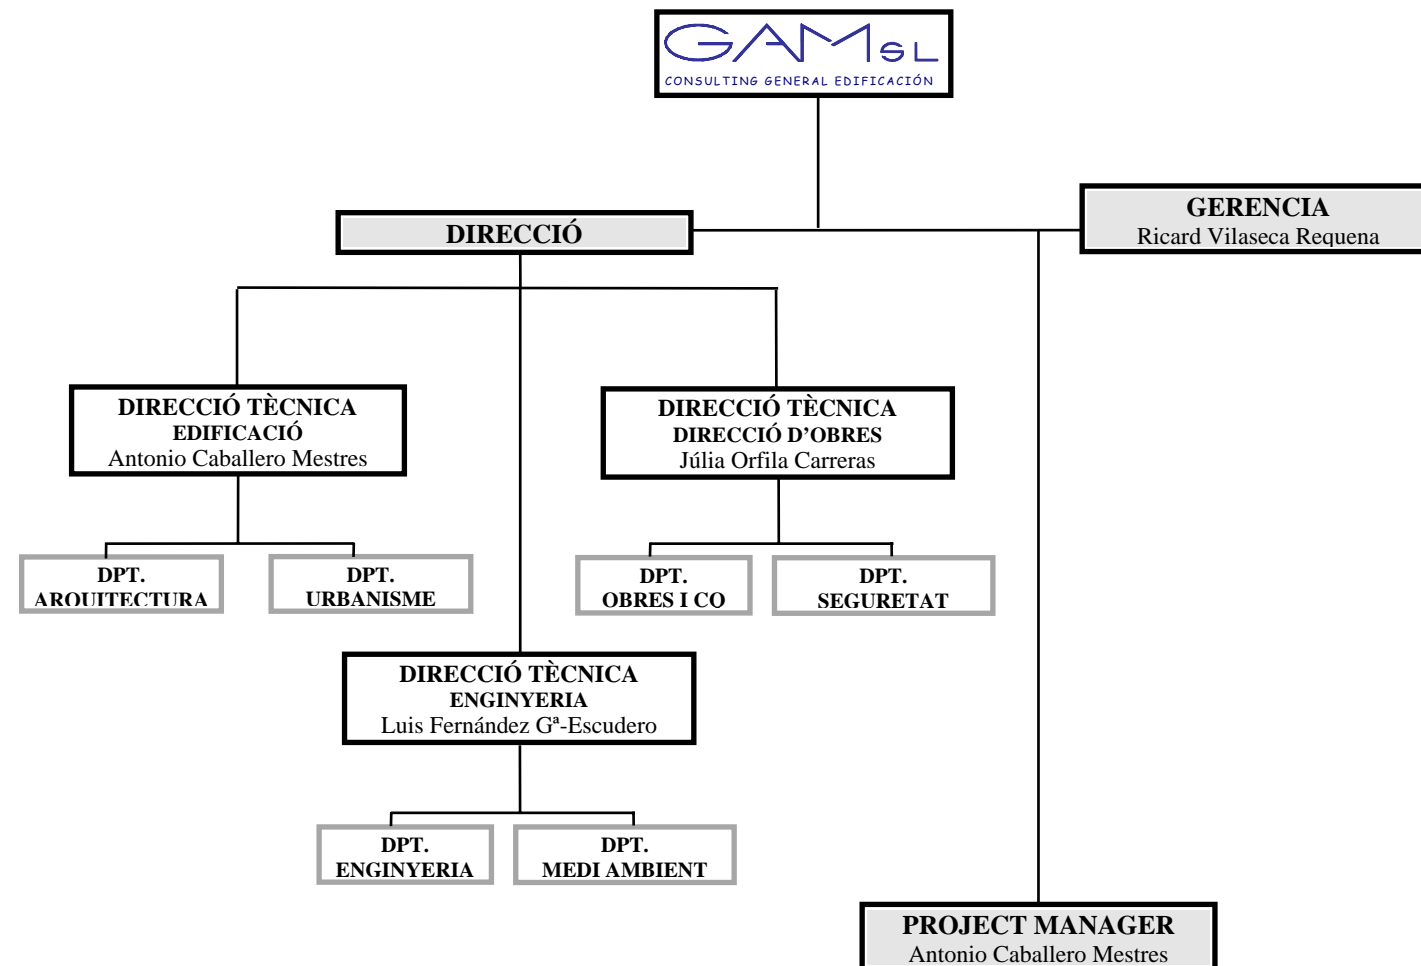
GAM SL
CONSULTING GENERAL EDIFICACIÓN

DIRECCIÓ

GERENCIA
Ricard Vilaseca Requena

DIRECCIÓ TÈCNICA
EDIFICACIÓ
Antonio Caballero Mestres

DIRECCIÓ TÈCNICA
DIRECCIÓ D'OBRES
Júlia Orfila Carreras

DPT.
ARQUITECTURA

DPT.
URBANISME

DPT.
OBRES I CO

DPT.
SEGURETAT

DIRECCIÓ TÈCNICA
ENGINYERIA
Luis Fernández Gª-Escudero

DPT.
ENGINYERIA

DPT.
MEDI AMBIENT

PROJECT MANAGER
Antonio Caballero Mestres